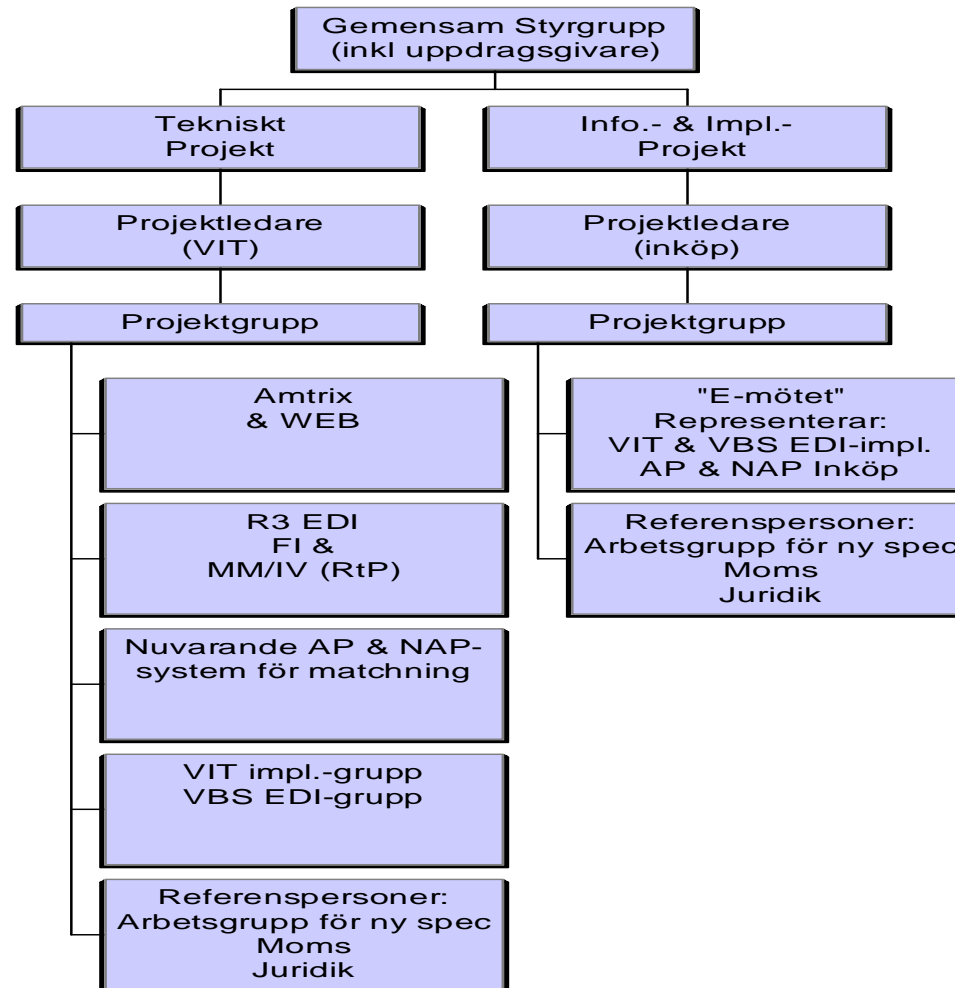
Gemensam Styrgrupp
(inkl uppdragsgivare)

Tekniskt
Projekt

Projektledare
(VIT)

Projektgrupp

Amtrix
& WEB

R3 EDI
FI &
MM/IV (RtP)

Nuvarande AP & NAP-
system för matchning

VIT impl.-grupp
VBS EDI-grupp

Referenspersoner:
Arbetsgrupp för ny spec
Moms
Juridik

Info.- & Impl.-
Projekt

Projektledare
(inköp)

Projektgrupp

"E-mötet"
Representerar:
VIT & VBS EDI-impl.
AP & NAP Inköp

Referenspersoner:
Arbetsgrupp för ny spec
Moms
Juridik